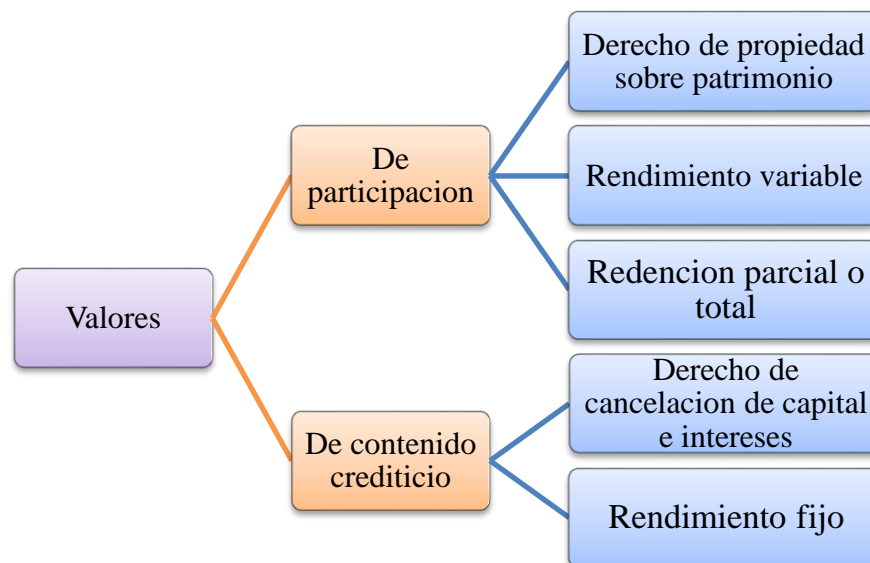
Valores

De participacion

Derecho de propiedad sobre patrimonio

Rendimiento variable

Redencion parcial o total

De contenido crediticio

Derecho de cancelacion de capital e intereses

Rendimiento fijo